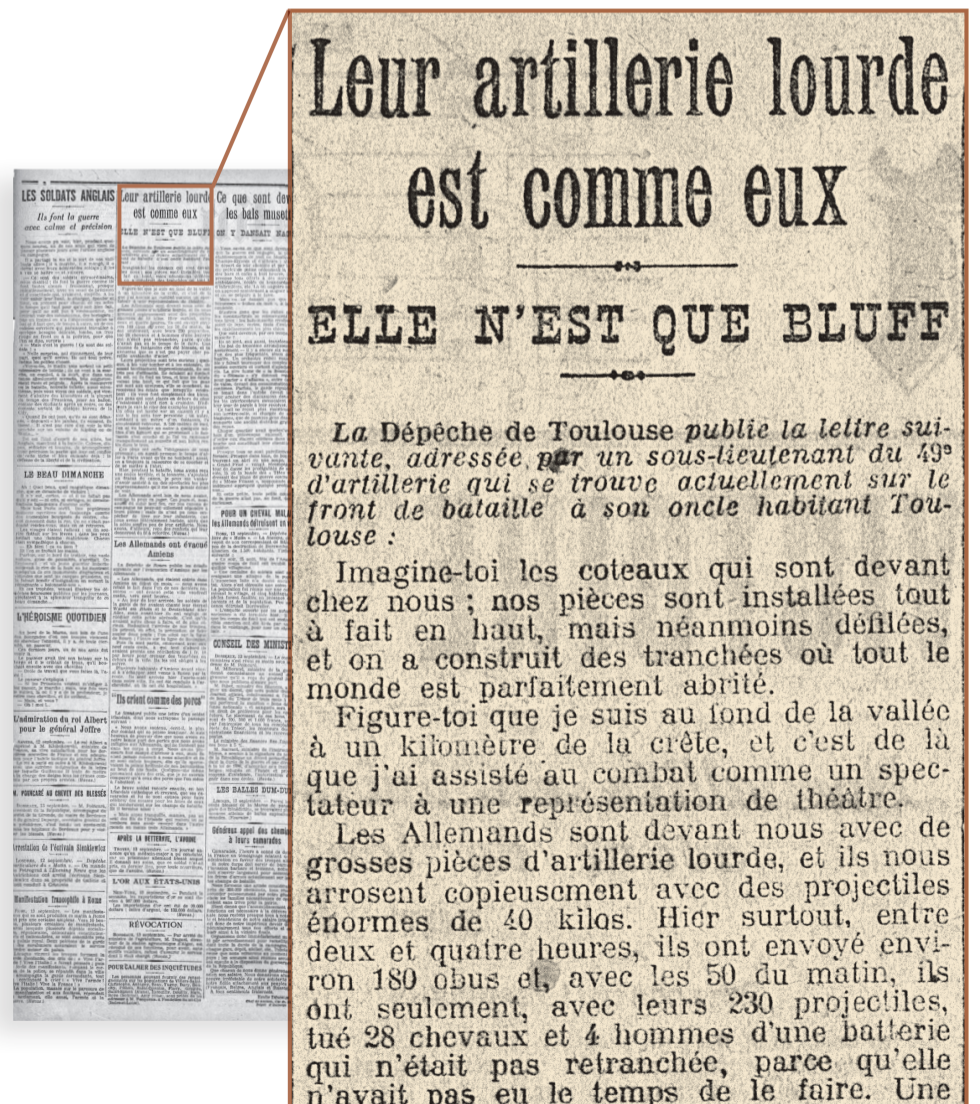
LES SOLDATS ANGLAIS

Ils font la guerre avec calme et précision

Leur artillerie lourde est comme eux

ELLE N'EST QUE BLUFF

Ce que sont devenus les bals musettes

ON Y DANSAIT MAIS

LE BEAU DIMANCHE

L'HÉROISME QUOTIDIEN

L'admiration du roi Albert pour le général Joffre

M. POINCARÉ AU CHEVET DES BLESSÉS

Arrestation de l'écrivain Sienkiewicz

Manifestation irrédentiste à Rome

Les Allemands ont évacué Amiens

"Ils crient comme des porcs"

APRÈS LA BATAILLE, L'ABONDANCE

L'OR AUX ÉTATS-UNIS

RÉVOCATION

POUR CALMER DES INQUIÉTUDES

POUR UN CHEVAL MALADE

CONSEIL DES MINISTRES

LES BALLES DUM-DUM

Généreux appel des cheminots à leurs camarades

Leur artillerie lourde est comme eux

ELLE N'EST QUE BLUFF

La Dépêche de Toulouse publie la lettre suivante, adressée par un sous-lieutenant du 49e d'artillerie qui se trouve actuellement sur le front de bataille à son oncle habitant Toulouse :

Imagine-toi les coteaux qui sont devant chez nous ; nos pièces sont installées tout à fait en haut, mais néanmoins défilées, et on a construit des tranchées où tout le monde est parfaitement abrité.

Figure-toi que je suis au fond de la vallée à un kilomètre de la crête, et c'est de là que j'ai assisté au combat comme un spectateur à une représentation de théâtre.

Les Allemands sont devant nous avec de grosses pièces d'artillerie lourde, et ils nous arrosent copieusement avec des projectiles énormes de 40 kilos. Hier surtout, entre deux et quatre heures, ils ont envoyé environ 180 obus et, avec les 50 du matin, ils ont seulement, avec leurs 230 projectiles, tué 28 chevaux et 4 hommes d'une batterie qui n'était pas retranchée, parce qu'elle n'avait pas eu le temps de le faire. Une